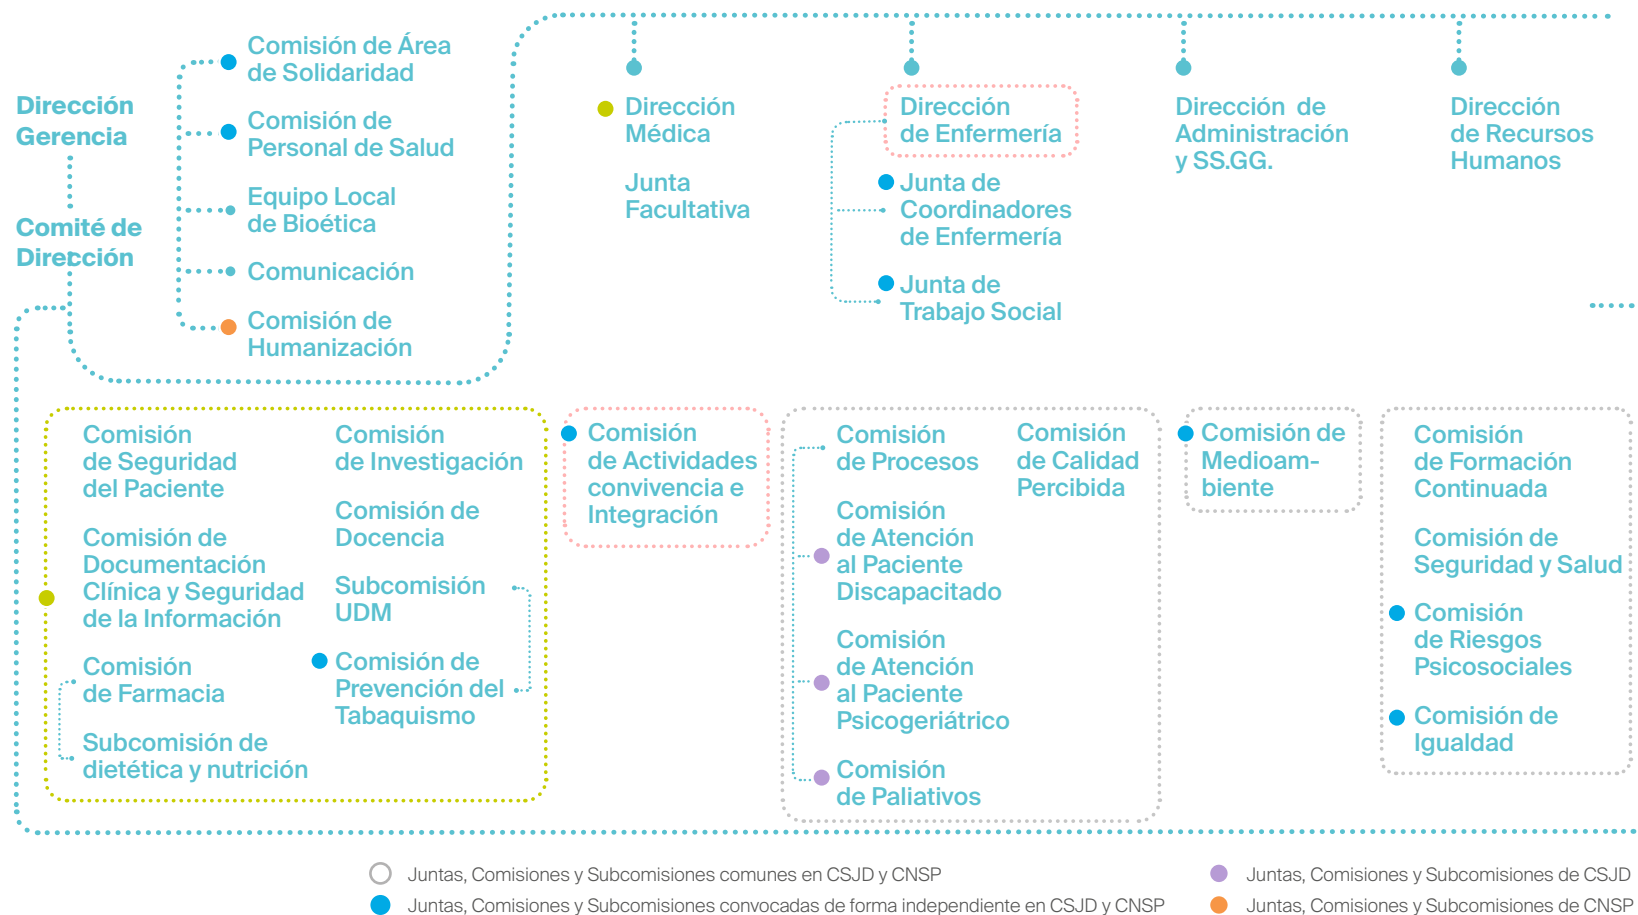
Dirección Gerencia

Comité de Dirección

Comisión de Área de Solidaridad

Comisión de Personal de Salud

Equipo Local de Bioética

Comunicación

Comisión de Humanización

Dirección Médica

Junta Facultativa

Dirección de Enfermería

Junta de Coordinadores de Enfermería

Junta de Trabajo Social

Dirección de Administración y SS.GG.

Dirección de Recursos Humanos

Comisión de Seguridad del Paciente

Comisión de Documentación Clínica y Seguridad de la Información

Comisión de Farmacia

Subcomisión de dietética y nutrición

Comisión de Investigación

Comisión de Docencia

Subcomisión UDM

Comisión de Prevención del Tabaquismo

Comisión de Actividades de convivencia e Integración

Comisión de Procesos

Comisión de Calidad Percibida

Comisión de Atención al Paciente Discapacitado

Comisión de Atención al Paciente Psicogeriátrico

Comisión de Paliativos

Comisión de Medioam-biente

Comisión de Formación Continuada

Comisión de Seguridad y Salud

Comisión de Riesgos Psicosociales

Comisión de Igualdad

Juntas, Comisiones y Subcomisiones comunes en CSJD y CNSP

Juntas, Comisiones y Subcomisiones convocadas de forma independiente en CSJD y CNSP

Juntas, Comisiones y Subcomisiones de CSJD

Juntas, Comisiones y Subcomisiones de CNSP